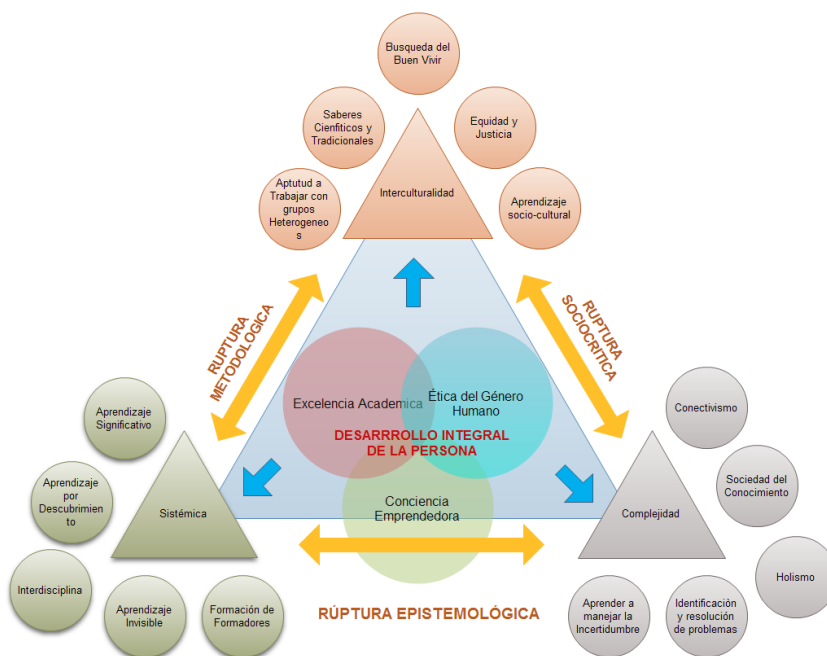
Busqueda del Buen Vivir

Saberes Cientificos y Tradicionales

Equidad y Justicia

Aptutud a Trabajar con grupos Heterogeneos

Interculturalidad

Aprendizaje socio-cultural

RUPTURA METODOLÓGICA

RUPTURA SOCIOCRÍTICA

Excelencia Academica

Ética del Género Humano

DESARRROLLO INTEGRAL DE LA PERSONA

Conciencia Emprendedora

Aprendizaje Significativo

Aprendizaje por Descubrimiento

Sistémica

Interdisciplina

Aprendizaje Invisible

Formación de Formadores

Conectivismo

Sociedad del Conocimiento

Complejidad

Holismo

Aprender a manejar la Incertidumbre

Identificación y resolución de problemas

RÚPTURA EPISTEMOLÓGICA